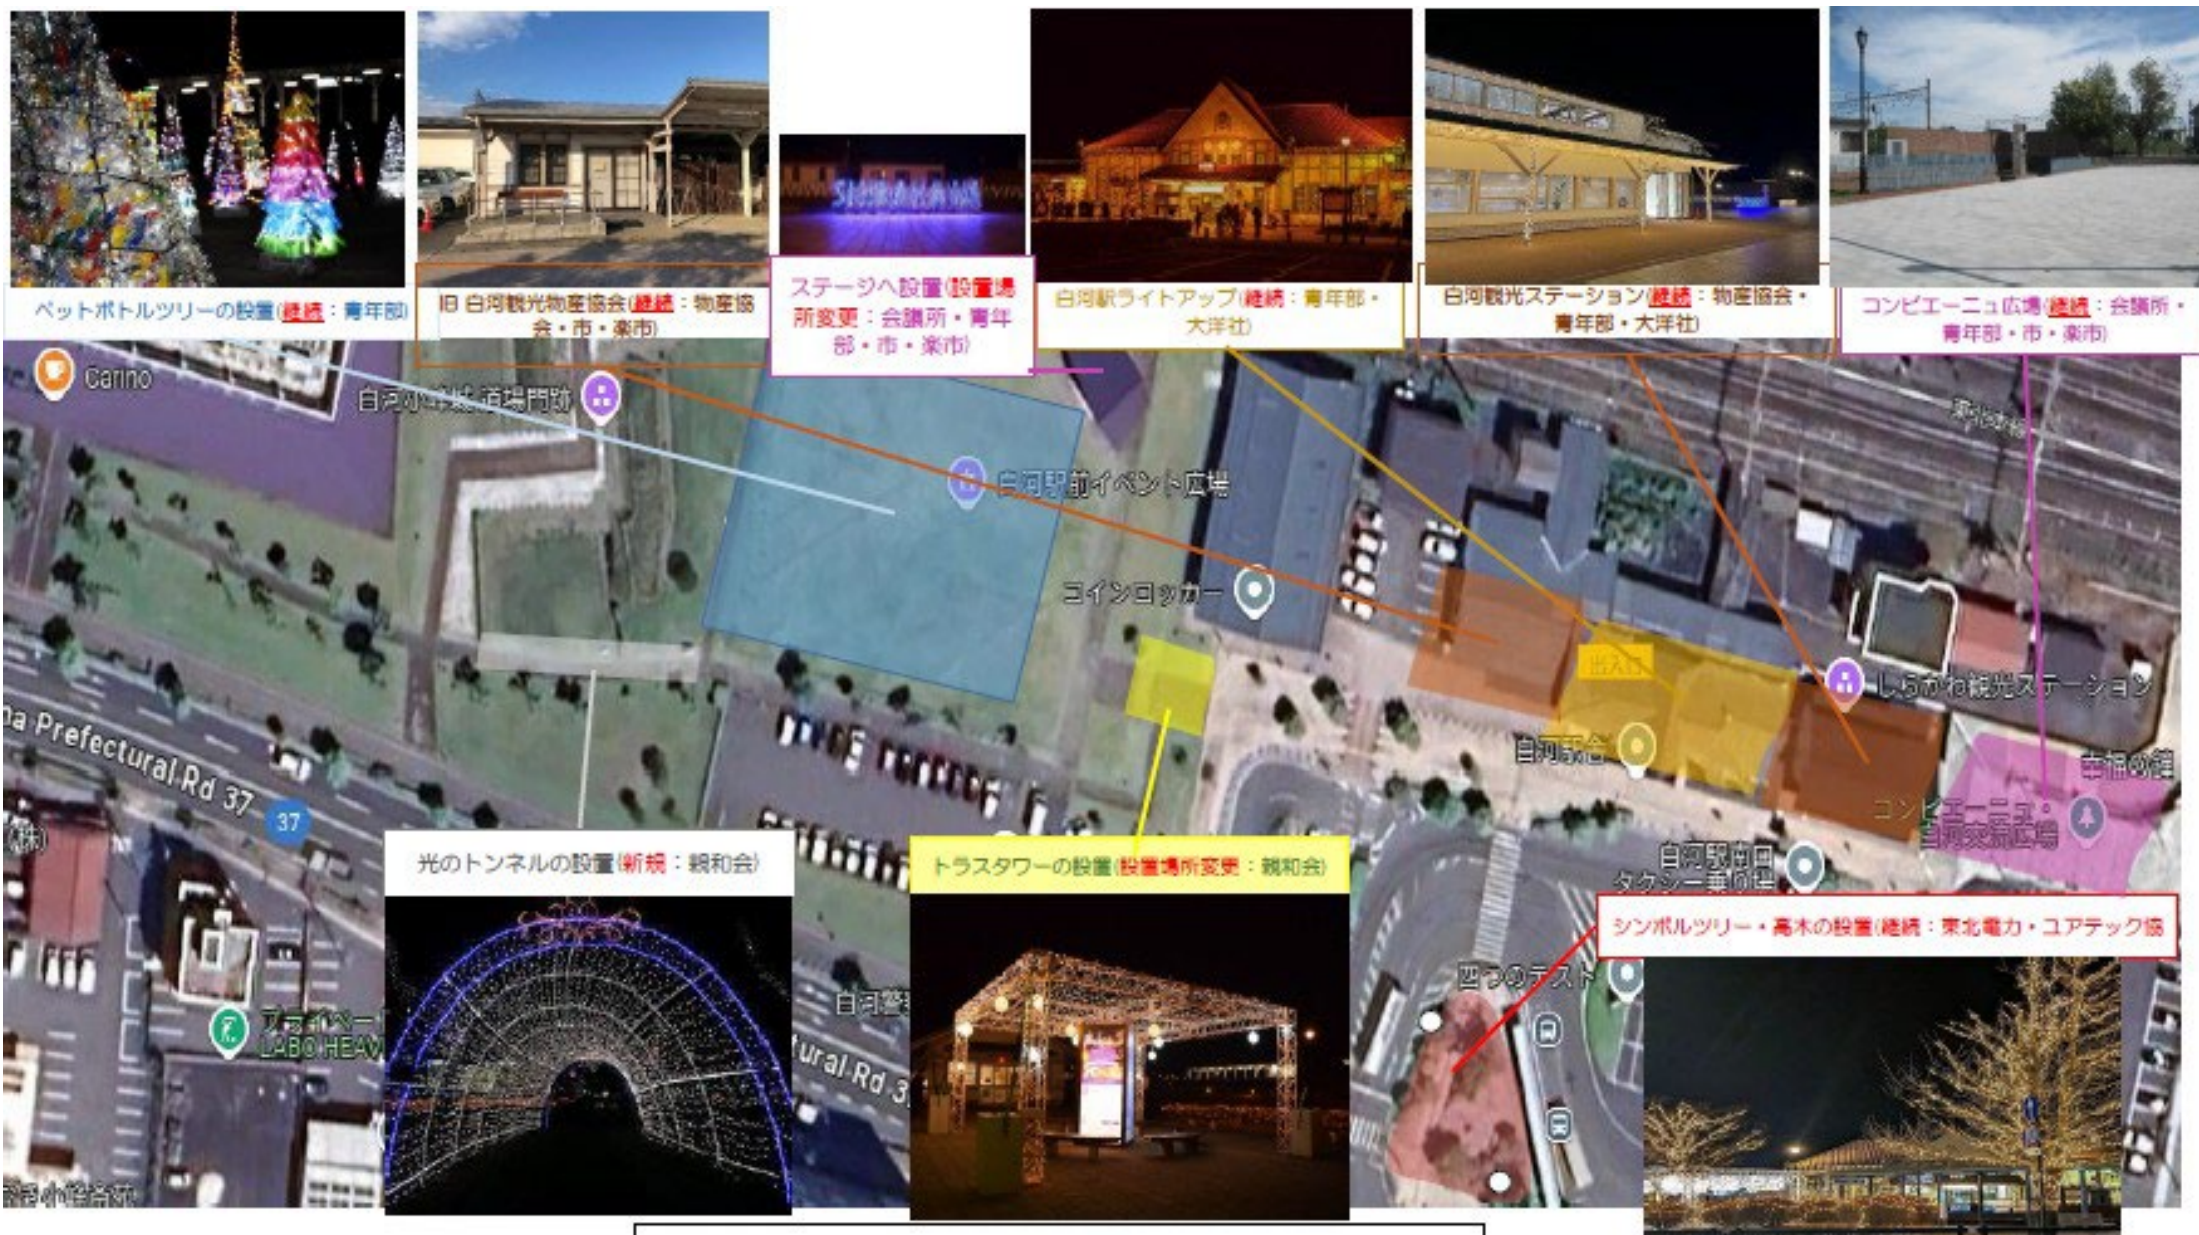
SHIRAKAWA

ペットボトルツリーの設置(継続：青年部)

旧 白河観光物産協会(継続：物産協会・市・楽市)

ステージへ設置(設置場所変更：会議所・青年部・市・楽市)

白河駅ライトアップ(継続：青年部・大洋社)

白河観光ステーション(継続：物産協会・青年部・大洋社)

コンビエーニュ広場(継続：会議所・青年部・市・楽市)

Carino

白河小峰城 道場門跡

白河駅前イベント広場

コインロッカー

出入口

しらかわ観光ステーション

白河駅

幸福の鐘

コンビエーニュ・白河友好広場

白河駅南口 タクシー乗り場

四つのテスト

a Prefectural Rd 37

37

(株)

白河警

ural Rd 3

LABO HEAV

光のトンネルの設置(新規：親和会)

トラスタワーの設置(設置場所変更：親和会)

シンボルツリー・高木の設置(継続：東北電力・ユアテック他)